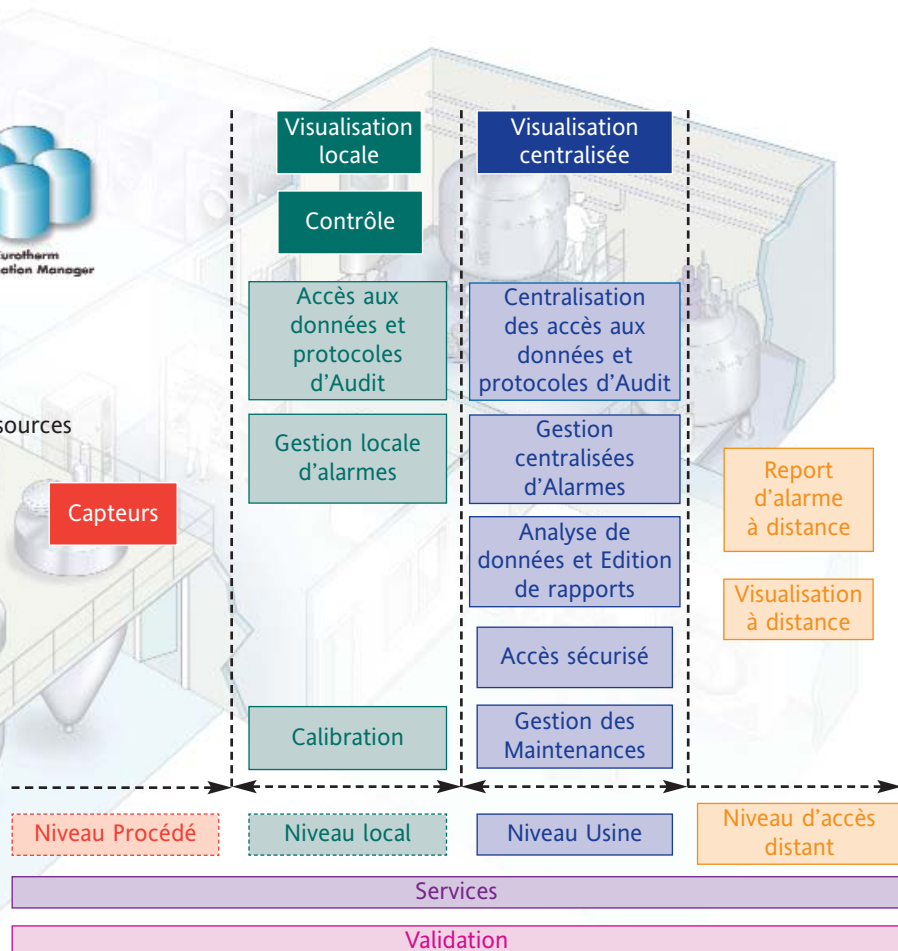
urotherm
ation Manager

sources

Capteurs

Visualisation locale

Contrôle

Accès aux données et protocoles d'Audit

Gestion locale d'alarmes

Calibration

Visualisation centralisée

Centralisation des accès aux données et protocoles d'Audit

Gestion centralisées d'Alarmes

Analyse de données et Edition de rapports

Accès sécurisé

Gestion des Maintenances

Report d'alarme à distance

Visualisation à distance

Niveau Procédé

Niveau local

Niveau Usine

Niveau d'accès distant

Services

Validation